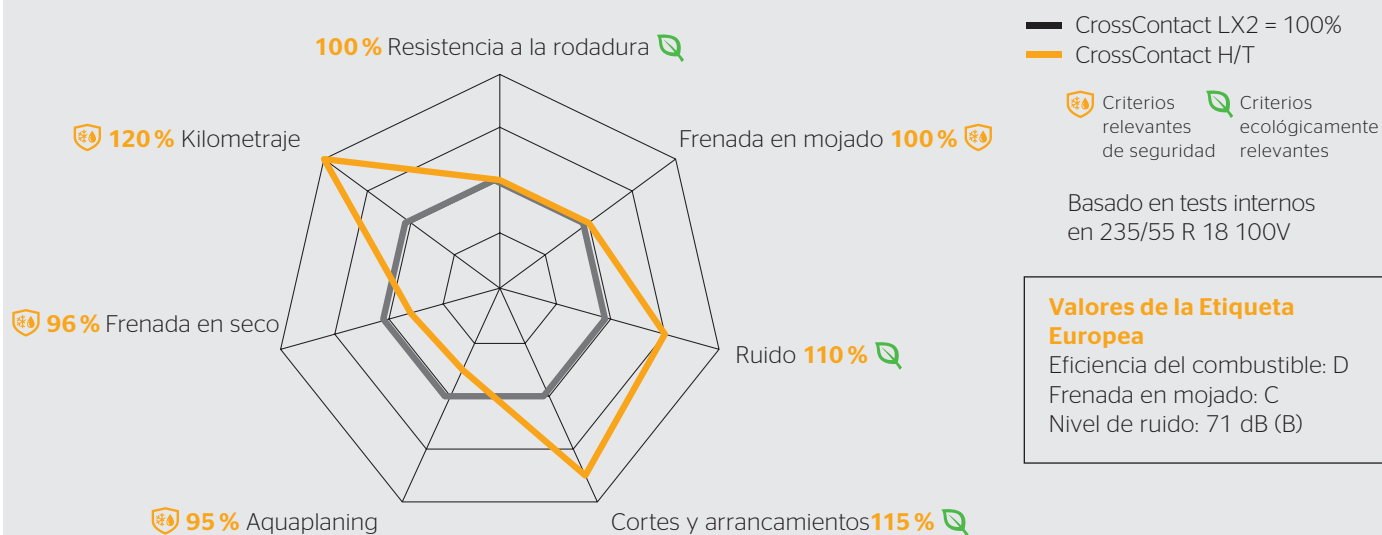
100 % Resistencia a la rodadura

120 % Kilometraje

Frenada en mojado 100 %

96 % Frenada en seco

Ruido 110 %

95 % Aquaplaning

Cortes y arrancamientos115 %

CrossContact LX2 = 100%
CrossContact H/T

Criterios relevantes de seguridad

Criterios ecológicamente relevantes

Basado en tests internos en 235/55 R 18 100V

Valores de la Etiqueta Europea
Eficiencia del combustible: D
Frenada en mojado: C
Nivel de ruido: 71 dB (B)